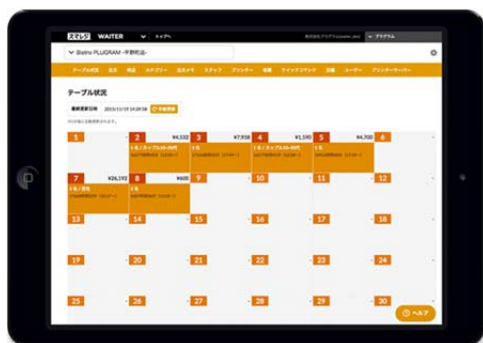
スマレジ WAITER

Bistro PLUGRAM -平野町店-

テーブル状況

最終更新日時 2015/11/19 14:09:58 更新

1
2 ¥4,532
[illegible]
3 ¥7,958
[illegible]
4 ¥1,590
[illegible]
5 ¥4,700
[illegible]
6
7 ¥26,192
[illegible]
8 ¥600
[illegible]
9
10
11
12
13
14
15
16
17
18
19
20
21
22
23
24
25
26
27
28
29
30

ヘルプ